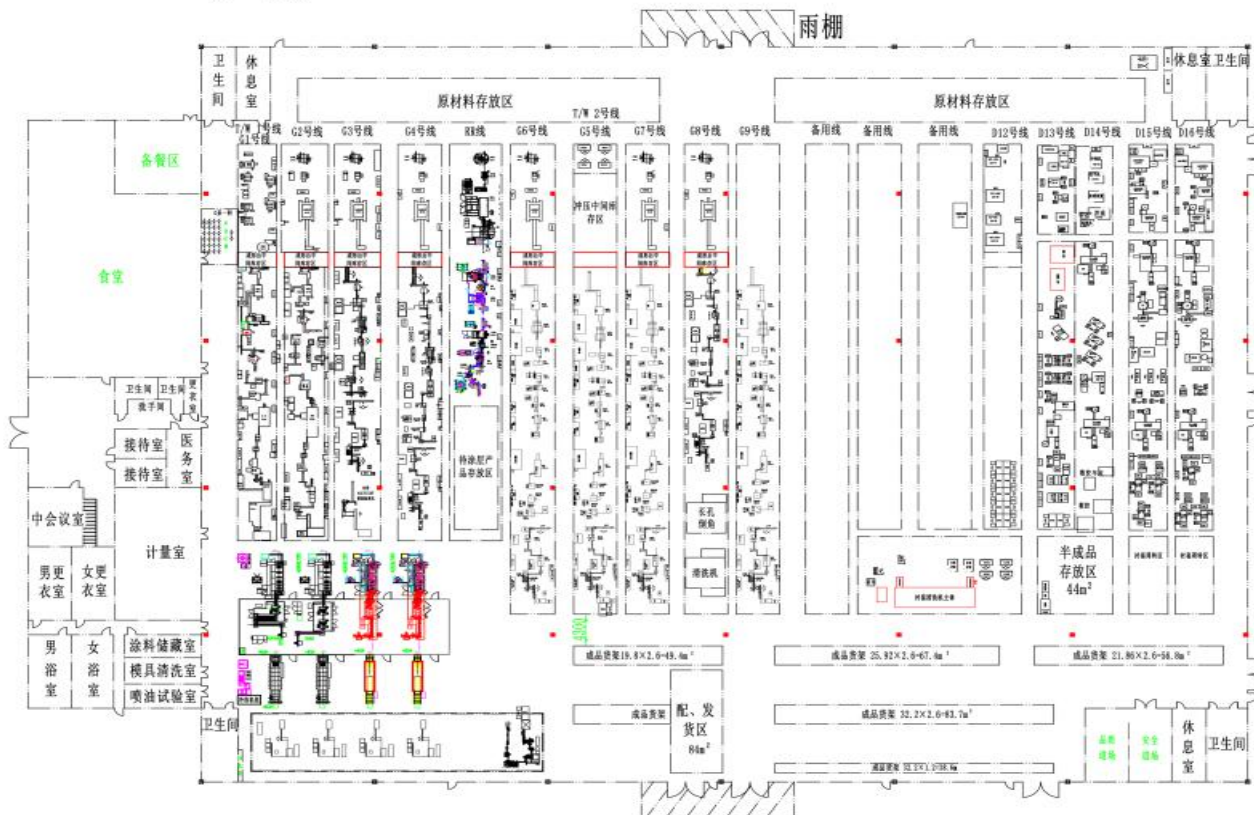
雨棚

卫生间
休息室
原材料存放区
T/W 2号线
原材料存放区
休息室
卫生间

T/W G1号线
G2号线
G3号线
G4号线
RH线
G6号线
G5号线
G7号线
G8号线
G9号线
备用线
备用线
备用线
D12号线
D13号线
D14号线
D15号线
D16号线

备餐区
食堂
冲压中间品存区
待涂层产品存放区
卫生间
卫生间
洗手间
接待室
接待室
医务室
中会议室
计量室
男更衣室
女更衣室
男浴室
女浴室
涂料储藏室
模具清洗室
喷油试验室
卫生间
清洗机
半成品存放区 44m²
成品货架19.8×2.6=49.4m²
成品货架 25.92×2.6=67.4m²
成品货架 21.86×2.6=56.8m²
成品货架
配、发货区 84m²
成品货架 32.2×2.6=83.7m²
成品货架 32.2×1.2=38.6m
休息室
卫生间